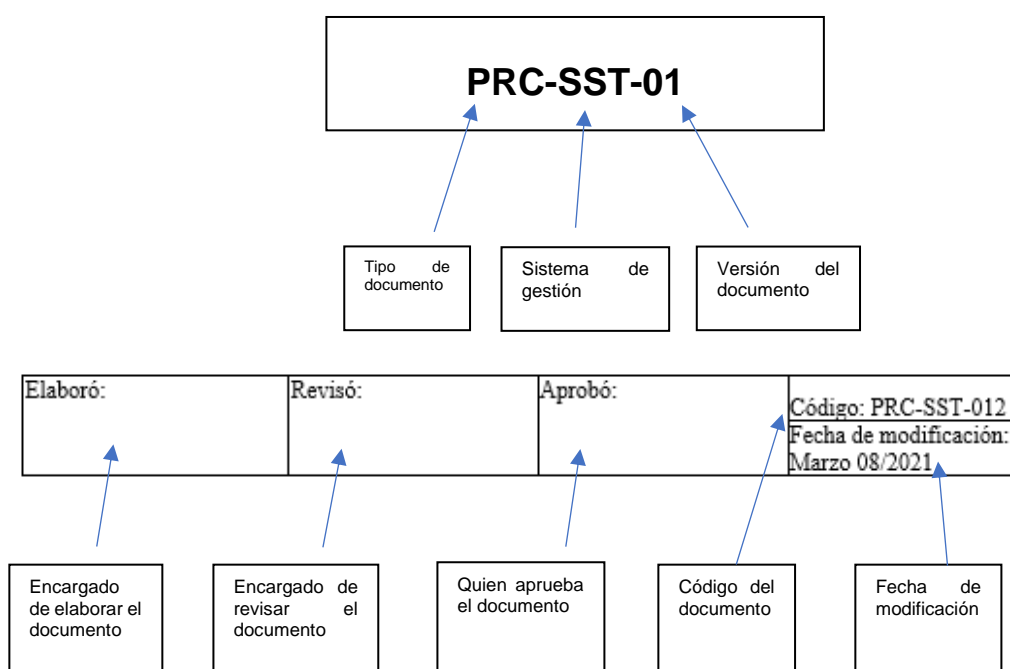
PRC-SST-01

Tipo de documento

Sistema de gestión

Versión del documento

| Elaboró: | Revisó: | Aprobó: | Código: PRC-SST-012<br>Fecha de modificación: Marzo 08/2021 |
|---|---|---|---|

Encargado de elaborar el documento

Encargado de revisar el documento

Quien aprueba el documento

Código del documento

Fecha de modificación